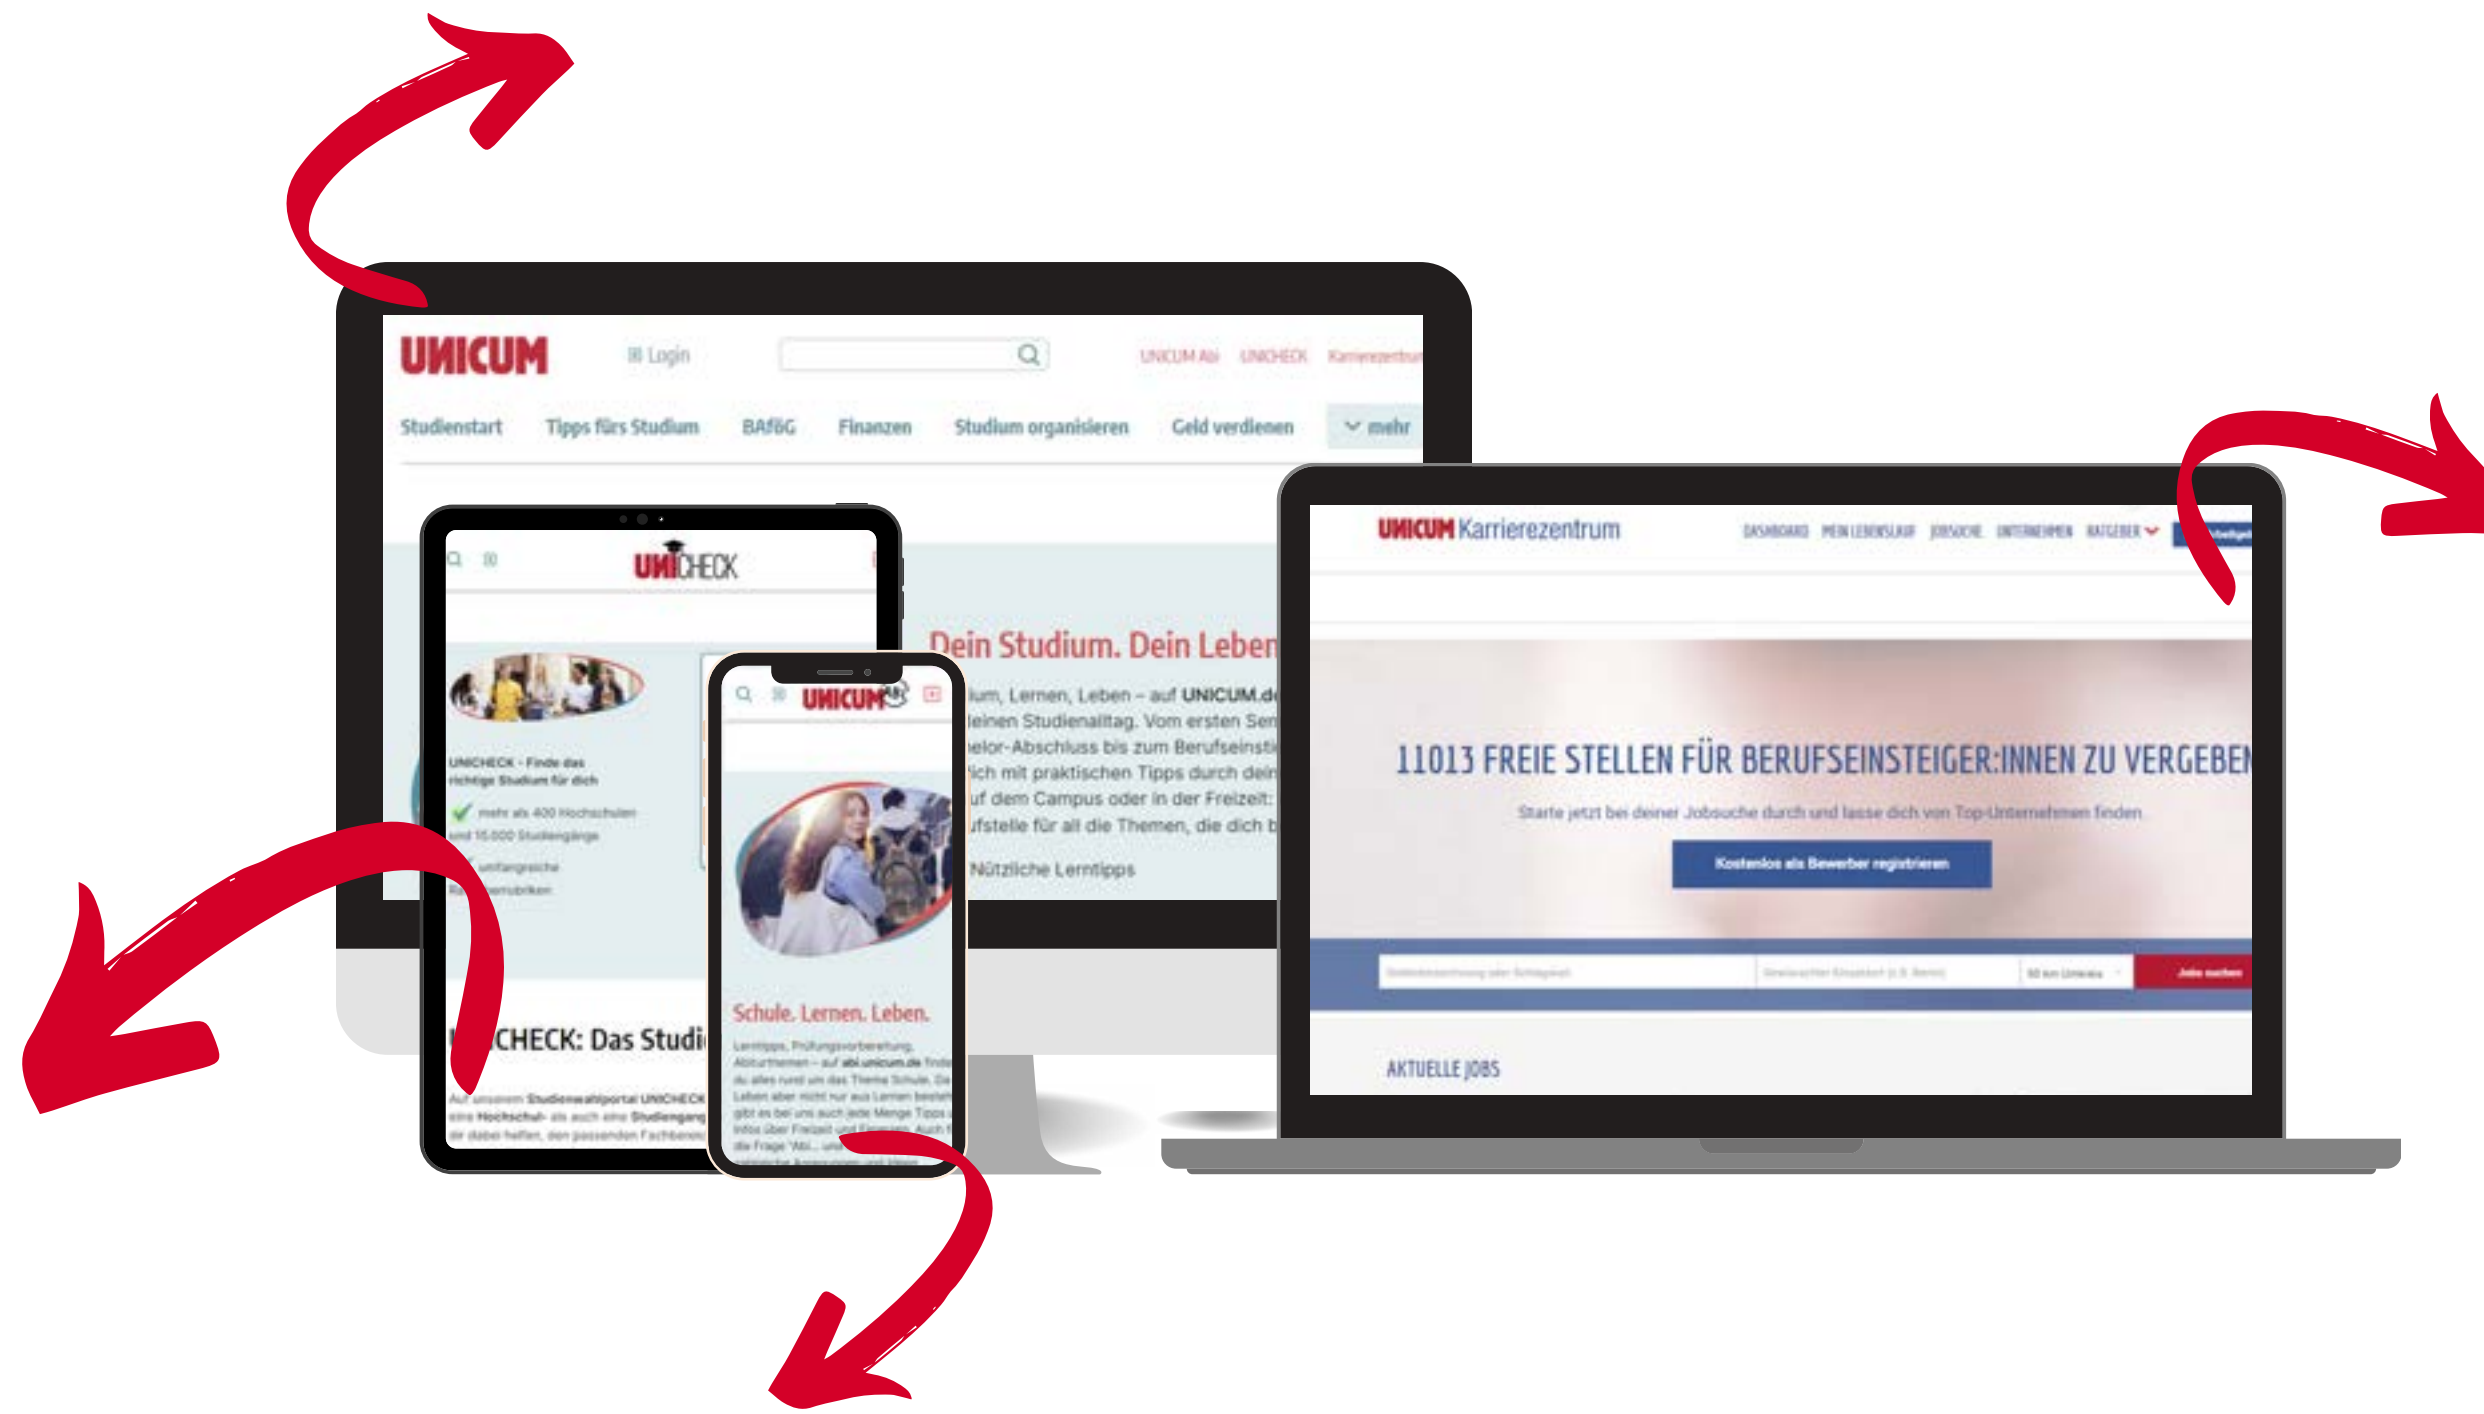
UNICUM Login UNICUM Abi UNICHECK Karrierezentrum

Studienstart Tipps fürs Studium BAföG Finanzen Studium organisieren Geld verdienen mehr

Dein Studium. Dein Leben

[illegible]ium, Lernen, Leben – auf UNICUM.de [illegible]einen Studienalltag. Vom ersten Se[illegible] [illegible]elor-Abschluss bis zum Berufseinsti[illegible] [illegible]ich mit praktischen Tipps durch dein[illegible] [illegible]uf dem Campus oder in der Freizeit: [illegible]ufstelle für all die Themen, die dich b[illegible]

Nützliche Lerntipps

UNICHECK

UNICHECK - Finde das richtige Studium für dich

mehr als 400 Hochschulen und 16.000 Studiengänge

umfangreiche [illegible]

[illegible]CHECK: Das Studi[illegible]

Auf unserem Studienwahlportal UNICHECK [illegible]

UNICUM ABI

Schule. Lernen. Leben.

Lerntipps, Prüfungsvorbereitung, Abiturthemen – auf abi.unicum.de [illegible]

UNICUM Karrierezentrum

DASHBOARD MEIN LEBENSLAUF JOBSUCHE UNTERNEHMEN RATGEBER

11013 FREIE STELLEN FÜR BERUFSEINSTEIGER:INNEN ZU VERGEBEN

Starte jetzt bei deiner Jobsuche durch und lasse dich von Top-Unternehmen finden

Kostenlos als Bewerber registrieren

Jobs suchen

AKTUELLE JOBS